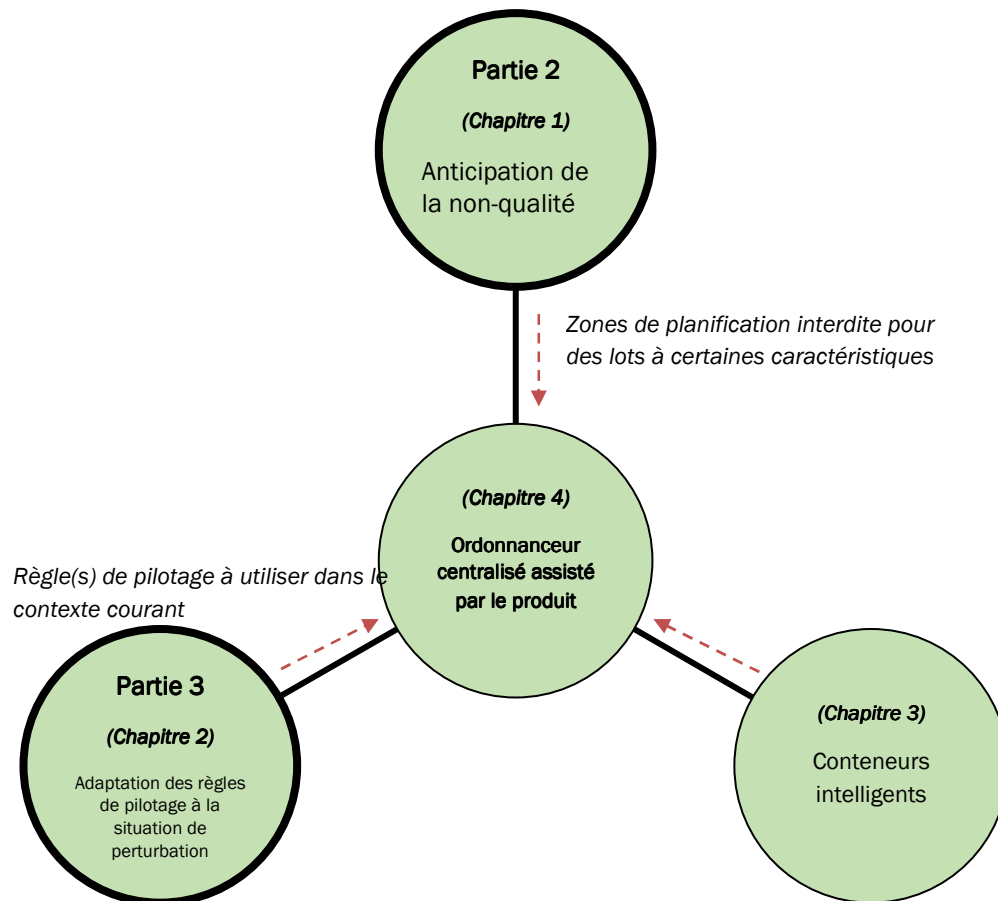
Partie 2

(Chapitre 1)

Anticipation de la non-qualité

Zones de planification interdite pour des lots à certaines caractéristiques

(Chapitre 4)

Ordonnanceur centralisé assisté par le produit

Règle(s) de pilotage à utiliser dans le contexte courant

Partie 3

(Chapitre 2)

Adaptation des règles de pilotage à la situation de perturbation

(Chapitre 3)

Conteneurs intelligents